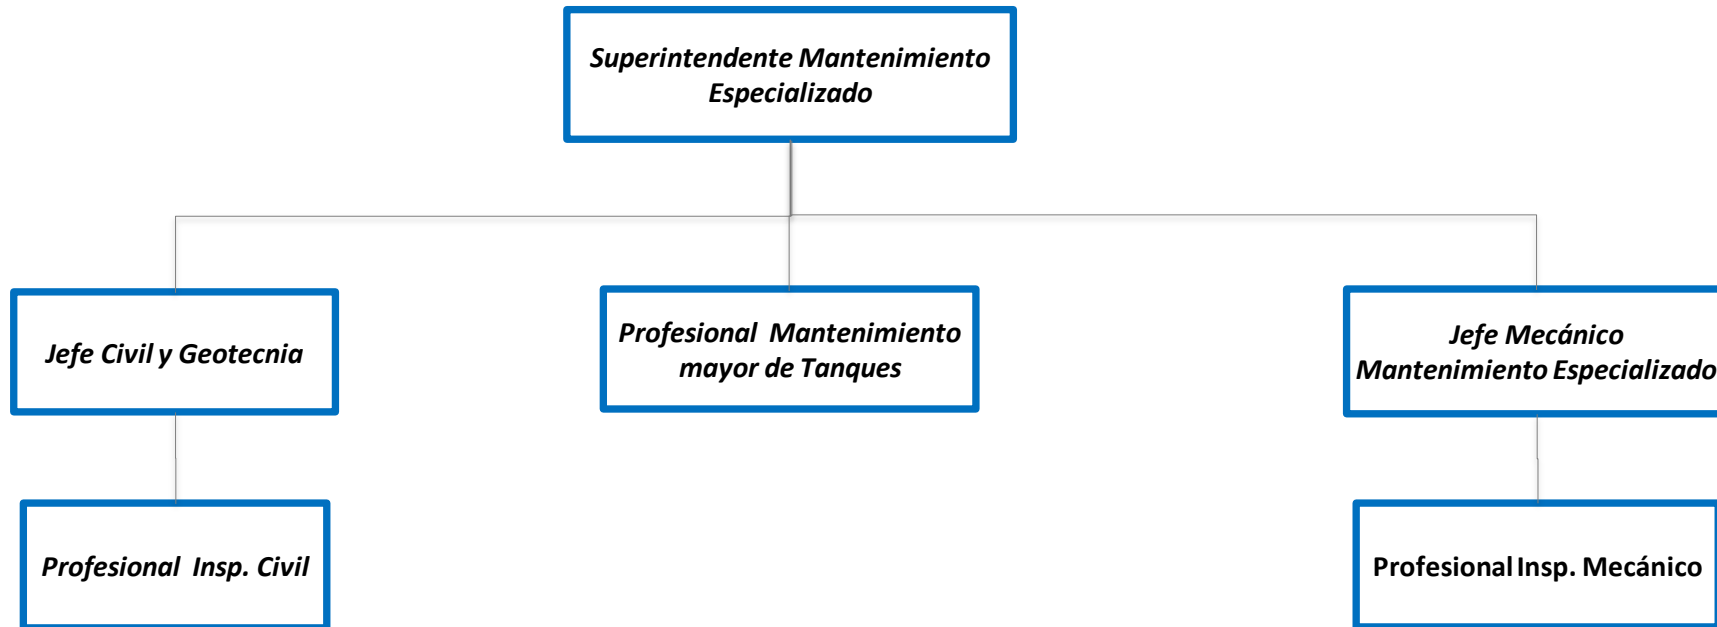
Superintendente Mantenimiento Especializado

Jefe Civil y Geotecnia

Profesional Mantenimiento mayor de Tanques

Jefe Mecánico Mantenimiento Especializado

Profesional Insp. Civil

Profesional Insp. Mecánico